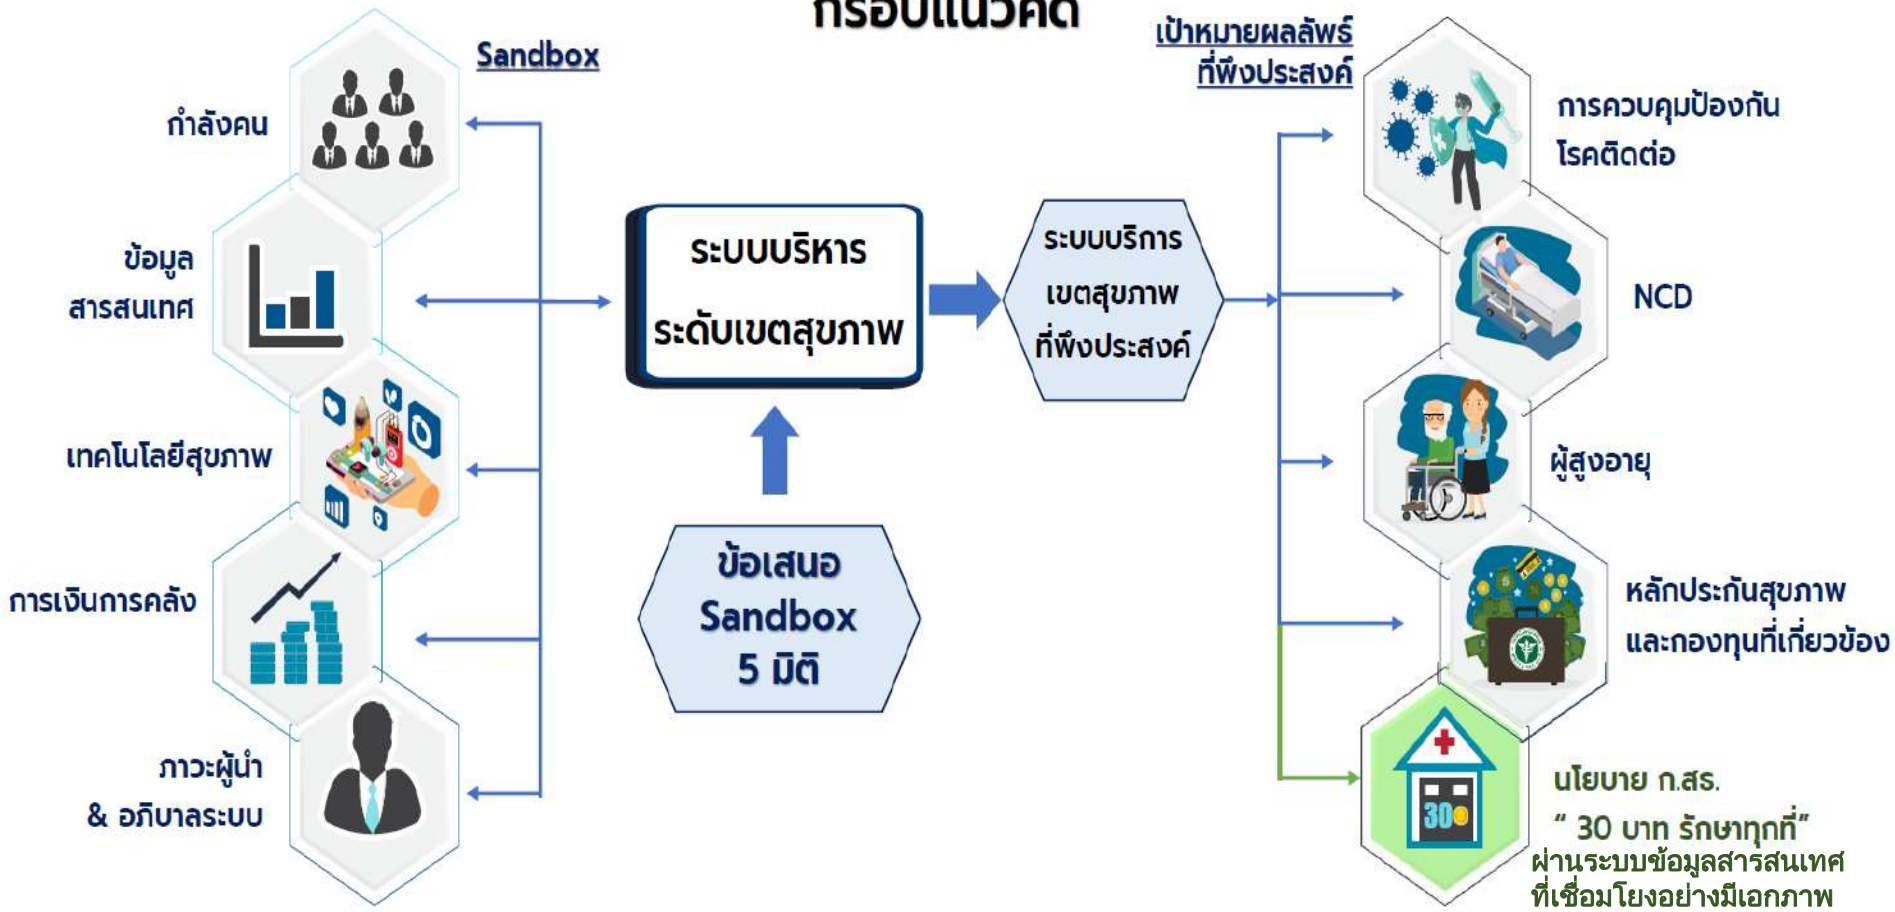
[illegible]

Sandbox

กำลังคน

ข้อมูล สารสนเทศ

เทคโนโลยีสุขภาพ

การเงินการคลัง

ภาวะผู้นำ & อภิบาลระบบ

ระบบบริหาร ระดับเขตสุขภาพ

ข้อเสนอ Sandbox 5 มิติ

ระบบบริการ เขตสุขภาพ ที่พึงประสงค์

เป้าหมายผลลัพธ์ ที่พึงประสงค์

การควบคุมป้องกัน โรคติดต่อ

NCD

ผู้สูงอายุ

หลักประกันสุขภาพ และกองทุนที่เกี่ยวข้อง

30

นโยบาย ก.สธ. " 30 บาท รักษาทุกที่" ผ่านระบบข้อมูลสารสนเทศ ที่เชื่อมโยงอย่างมีเอกภาพ